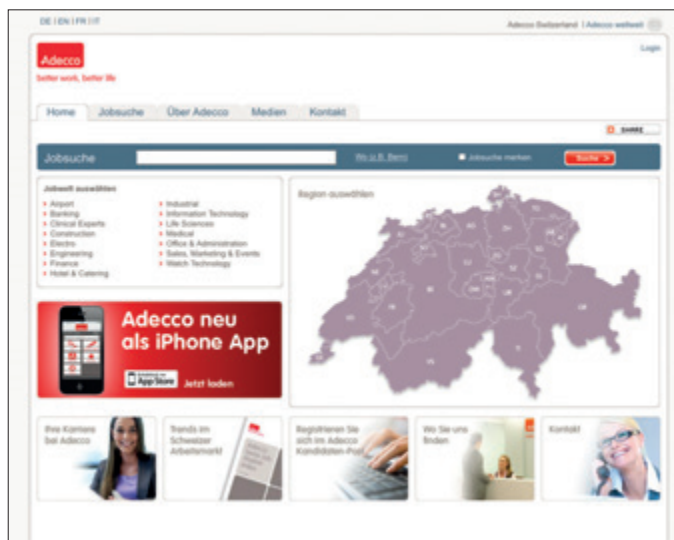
DE | EN | FR | IT

Adecco Switzerland | Adecco weltweit

Login

Adecco

better work, better life

Home | Jobsuche | Über Adecco | Medien | Kontakt

SHARE

Jobsuche

Wo (z.B. Bern)

Jobsuche merken

Suche >

Jobwelt auswählen

Airport
Banking
Clinical Experts
Construction
Electro
Engineering
Finance
Hotel & Catering

Industrial
Information Technology
Life Sciences
Medical
Office & Administration
Sales, Marketing & Events
Watch Technology

Region auswählen

Adecco neu als iPhone App

App Store

Jetzt laden

Ihre Karriere bei Adecco

Trends im Schweizer Arbeitsmarkt

Registrieren Sie sich im Adecco Kandidaten-Pool

Wo Sie uns finden

Kontakt